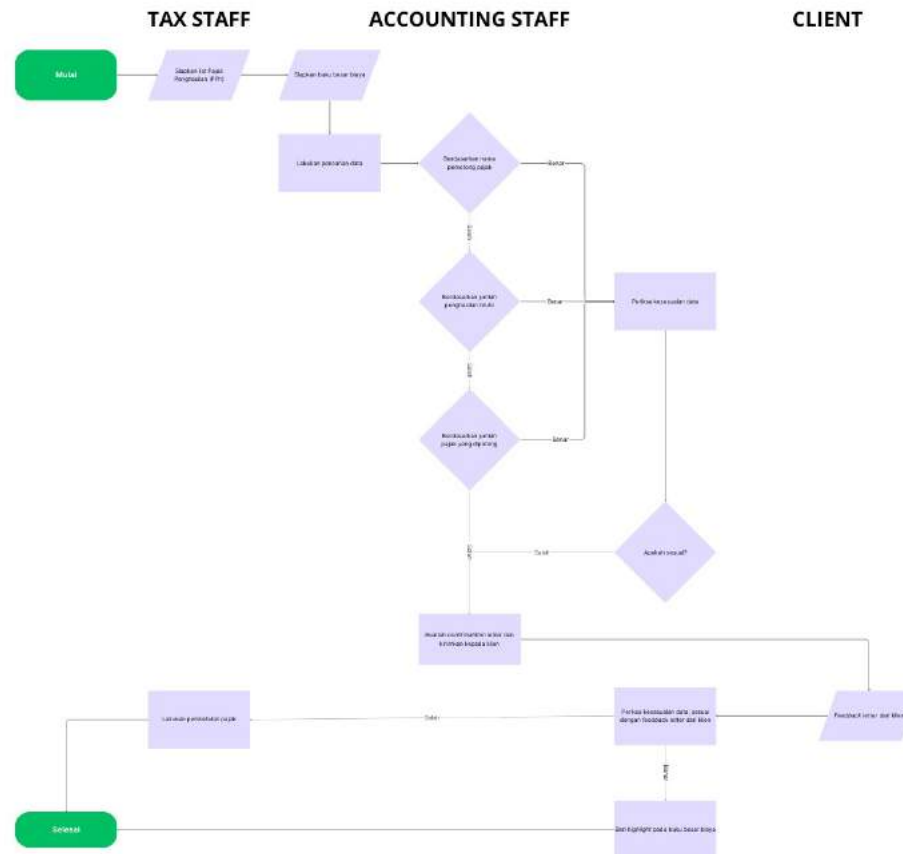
TAX STAFF

ACCOUNTING STAFF

CLIENT

Mulai

Siapkan list Bukti Pengeluaran (PPh)

Siapkan buku besar biaya

Lakukan pencarian data

Berdasarkan nama pemotong pajak

Benar

Salah

Berdasarkan jumlah pengeluaran neto

Benar

Salah

Berdasarkan jumlah pajak yang dipotong

Benar

Periksa kesesuaian data

Salah

Salah

Apakah sesuai?

Jelaskan counter-nomor antar dan kirimkan kepada klien

Lakukan pembetulan pajak

Salah

Periksa kesesuaian data, sesuai dengan feedback antar dari klien

Feedback antar dari klien

Benar

Selesai

Beri highlight pada buku besar biaya